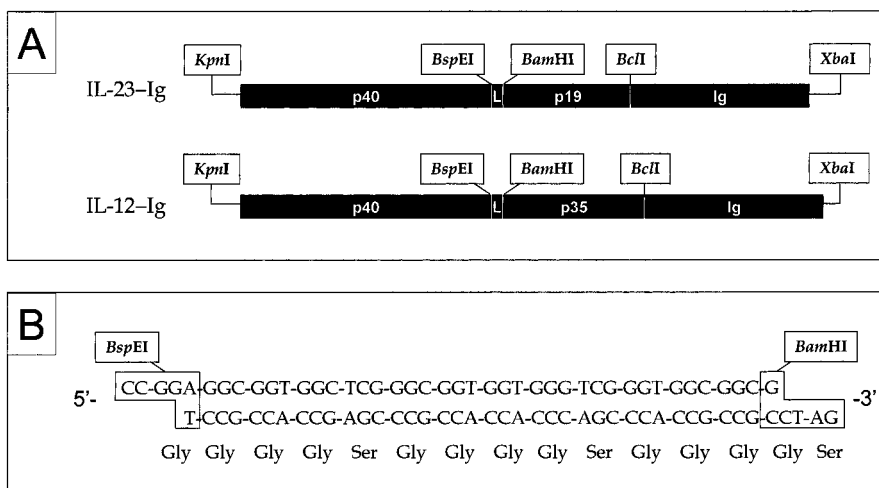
A

IL-23–Ig

KpnI BspEI BamHI BclI XbaI

p40 L p19 Ig

IL-12–Ig

KpnI BspEI BamHI BclI XbaI

p40 L p35 Ig

B

BspEI BamHI

5'- CC-GGA-GGC-GGT-GGC-TCG-GGC-GGT-GGT-GGG-TCG-GGT-GGC-GGC-G -3'

T-CCG-CCA-CCG-AGC-CCG-CCA-CCA-CCC-AGC-CCA-CCG-CCG-CCT-AG

Gly Gly Gly Gly Ser Gly Gly Gly Gly Ser Gly Gly Gly Gly Ser